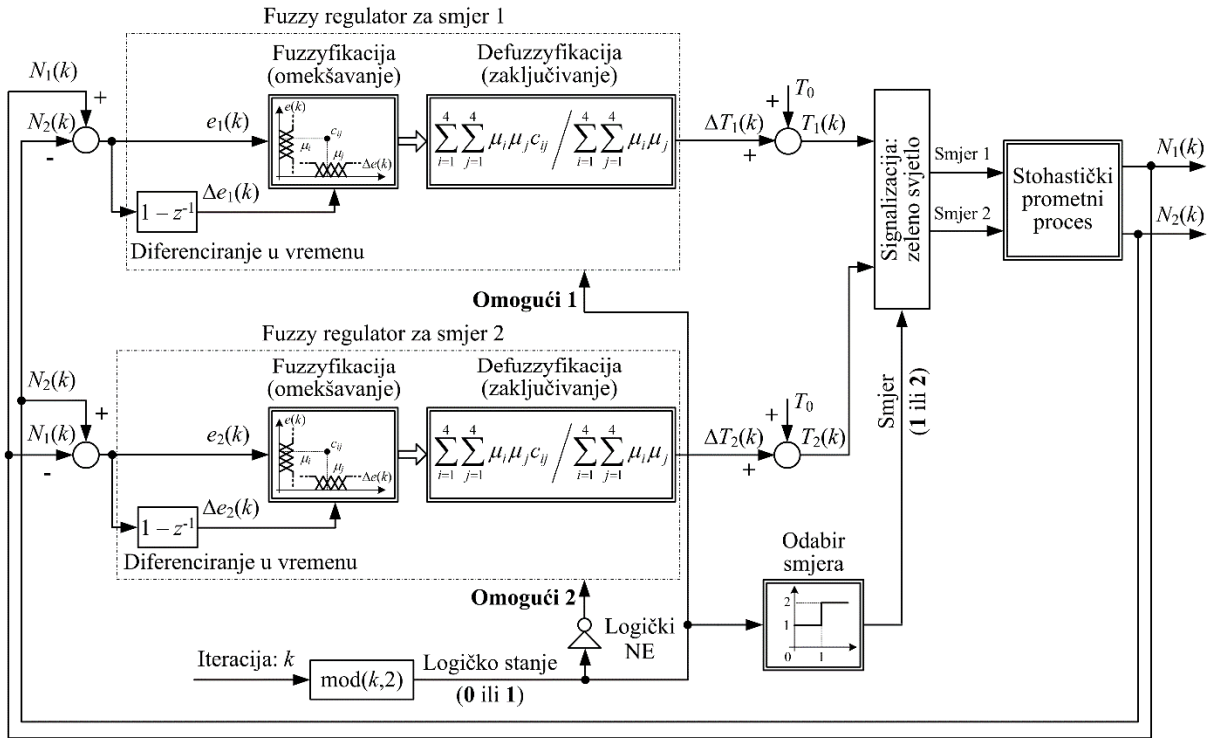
Fuzzy regulator za smjer 1

$N_1(k)$
+
$N_2(k)$
-
Fuzzyfikacija (omekšavanje)
Defuzzyfikacija (zaključivanje)
$e_1(k)$
$e(k)$
$c_{ij}$
$\mu_i$
$\mu_j$
$\Delta e(k)$
$\sum_{i=1}^{4}\sum_{j=1}^{4}\mu_i\mu_j c_{ij} \Big/ \sum_{i=1}^{4}\sum_{j=1}^{4}\mu_i\mu_j$
$\Delta T_1(k)$
+
$T_0$
+
$T_1(k)$
$1-z^{-1}$
$\Delta e_1(k)$
Diferenciranje u vremenu
Signalizacija: zeleno svjetlo
Smjer 1
Smjer 2
Stohastički prometni proces
$N_1(k)$
$N_2(k)$

Omogući 1

Fuzzy regulator za smjer 2

$N_2(k)$
+
$N_1(k)$
-
Fuzzyfikacija (omekšavanje)
Defuzzyfikacija (zaključivanje)
$e_2(k)$
$e(k)$
$c_{ij}$
$\mu_i$
$\mu_j$
$\Delta e(k)$
$\sum_{i=1}^{4}\sum_{j=1}^{4}\mu_i\mu_j c_{ij} \Big/ \sum_{i=1}^{4}\sum_{j=1}^{4}\mu_i\mu_j$
$\Delta T_2(k)$
+
$T_0$
+
$T_2(k)$
$1-z^{-1}$
$\Delta e_2(k)$
Diferenciranje u vremenu
Smjer (1 ili 2)
Odabir smjera
2
1
0
1

Omogući 2
Logički NE
Iteracija: $k$
mod($k$,2)
Logičko stanje
(0 ili 1)